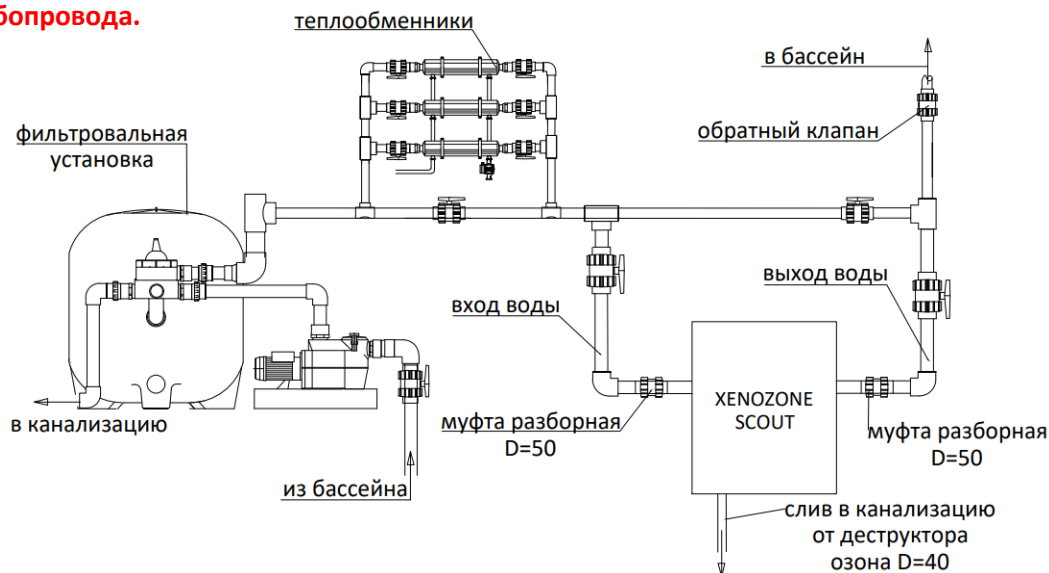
бопровода.

теплообменники

в бассейн

обратный клапан

фильтровальная установка

выход воды

вход воды

XENOZONE SCOUT

в канализацию

муфта разборная D=50

муфта разборная D=50

из бассейна

слив в канализацию от деструктора озона D=40